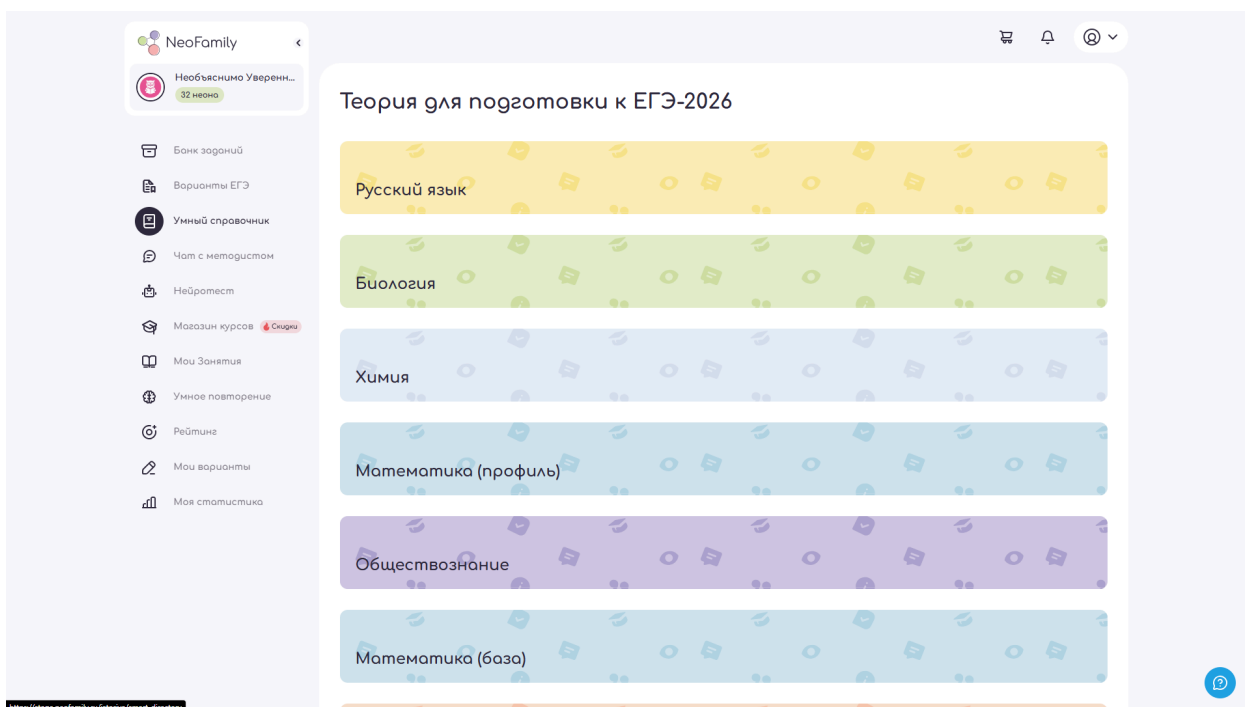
NeoFamily

Необъяснимо Уверенн...
32 неона

Банк заданий
Варианты ЕГЭ
Умный справочник
Чат с методистом
Нейротест
Магазин курсов Скидки
Мои Занятия
Умное повторение
Рейтинг
Мои варианты
Моя статистика

Теория для подготовки к ЕГЭ-2026

Русский язык

Биология

Химия

Математика (профиль)

Обществознание

Математика (база)

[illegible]